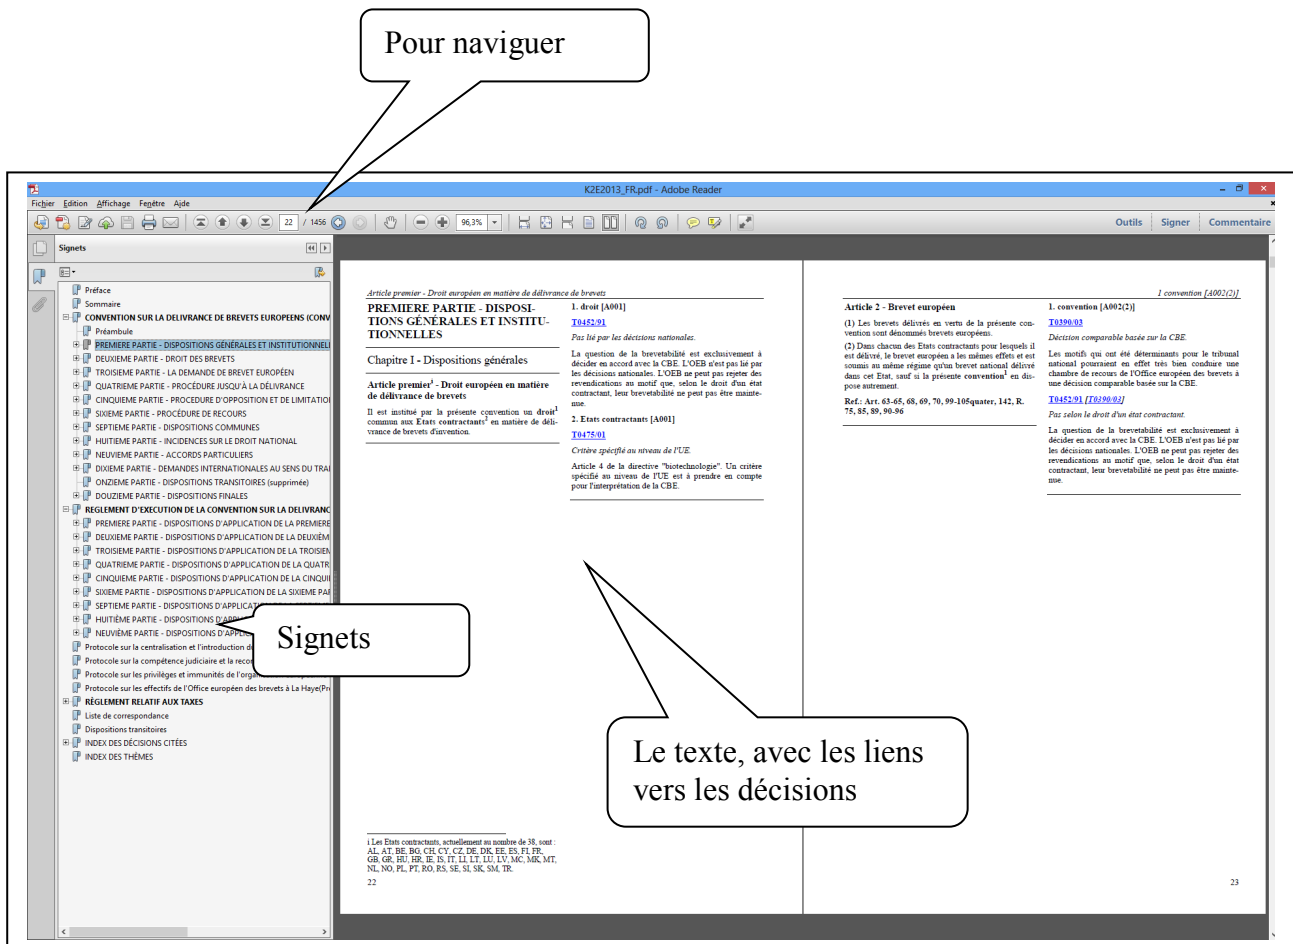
Pour naviguer

K2E2013_FR.pdf - Adobe Reader

Fichier Edition Affichage Fenêtre Aide

22 / 1456 96,3%

Outils Signer Commentaire

Signets

Préface
Sommaire
CONVENTION SUR LA DELIVRANCE DE BREVETS EUROPEENS (CONV
Préambule
PREMIERE PARTIE - DISPOSITIONS GÉNÉRALES ET INSTITUTIONNELL
DEUXIEME PARTIE - DROIT DES BREVETS
TROISIEME PARTIE - LA DEMANDE DE BREVET EUROPÉEN
QUATRIEME PARTIE - PROCÉDURE JUSQU'À LA DÉLIVRANCE
CINQUIEME PARTIE - PROCEDURE D'OPPOSITION ET DE LIMITATIO
SIXIEME PARTIE - PROCÉDURE DE RECOURS
SEPTIEME PARTIE - DISPOSITIONS COMMUNES
HUITIEME PARTIE - INCIDENCES SUR LE DROIT NATIONAL
NEUVIEME PARTIE - ACCORDS PARTICULIERS
DIXIEME PARTIE - DEMANDES INTERNATIONALES AU SENS DU TRA
ONZIEME PARTIE - DISPOSITIONS TRANSITOIRES (supprimée)
DOUZIEME PARTIE - DISPOSITIONS FINALES
REGLEMENT D'EXECUTION DE LA CONVENTION SUR LA DELIVRANC
PREMIERE PARTIE - DISPOSITIONS D'APPLICATION DE LA PREMIERE
DEUXIEME PARTIE - DISPOSITIONS D'APPLICATION DE LA DEUXIÈM
TROISIEME PARTIE - DISPOSITIONS D'APPLICATION DE LA TROISIEM
QUATRIEME PARTIE - DISPOSITIONS D'APPLICATION DE LA QUATR
CINQUIEME PARTIE - DISPOSITIONS D'APPLICATION DE LA CINQUI
SIXIEME PARTIE - DISPOSITIONS D'APPLICATION DE LA SIXIEME PA
SEPTIEME PARTIE - DISPOSITIONS D'APPLICA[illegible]
HUITIÈME PARTIE - DISPOSITIONS D'APPL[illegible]
NEUVIÈME PARTIE - DISPOSITIONS D'APPLI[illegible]
Protocole sur la centralisation et l'introduction d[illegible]
Protocole sur la compétence judiciaire et la recon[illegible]
Protocole sur les privilèges et immunités de l'orga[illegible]
Protocole sur les effectifs de l'Office européen des brevets à La Haye(Pr
RÈGLEMENT RELATIF AUX TAXES
Liste de correspondance
Dispositions transitoires
INDEX DES DÉCISIONS CITÉES
INDEX DES THÈMES

Signets

Article premier - Droit européen en matière de délivrance de brevets

PREMIERE PARTIE - DISPOSITIONS GÉNÉRALES ET INSTITUTIONNELLES

Chapitre I - Dispositions générales

Article premier$^1$ - Droit européen en matière de délivrance de brevets

Il est institué par la présente convention un droit$^1$ commun aux Etats contractants$^1$ en matière de délivrance de brevets d'invention.

1. droit [A001]

T0452/91

Pas lié par les décisions nationales.

La question de la brevetabilité est exclusivement à décider en accord avec la CBE. L'OEB n'est pas lié par les décisions nationales. L'OEB ne peut pas rejeter des revendications au motif que, selon le droit d'un état contractant, leur brevetabilité ne peut pas être maintenue.

2. Etats contractants [A001]

T0475/01

Critère spécifié au niveau de l'UE.

Article 4 de la directive "biotechnologie". Un critère spécifié au niveau de l'UE est à prendre en compte pour l'interprétation de la CBE.

1 Les Etats contractants, actuellement au nombre de 38, sont : AL, AT, BE, BG, CH, CY, CZ, DE, DK, EE, ES, FI, FR, GB, GR, HU, HR, IE, IS, IT, LI, LT, LU, LV, MC, MK, MT, NL, NO, PL, PT, RO, RS, SE, SI, SK, SM, TR.

22

1 convention [A002(2)]

Article 2 - Brevet européen

(1) Les brevets délivrés en vertu de la présente convention sont dénommés brevets européens.

(2) Dans chacun des Etats contractants pour lesquels il est délivré, le brevet européen a les mêmes effets et est soumis au même régime qu'un brevet national délivré dans cet Etat, sauf si la présente convention$^1$ en dispose autrement.

Ref.: Art. 63-65, 68, 69, 70, 99-105quater, 142, R. 75, 85, 89, 90-96

1. convention [A002(2)]

T0390/03

Décision comparable basée sur la CBE.

Les motifs qui ont été déterminants pour le tribunal national pourraient en effet très bien conduire une chambre de recours de l'Office européen des brevets à une décision comparable basée sur la CBE.

T0452/91 [T0390/03]

Pas selon le droit d'un état contractant.

La question de la brevetabilité est exclusivement à décider en accord avec la CBE. L'OEB n'est pas lié par les décisions nationales. L'OEB ne peut pas rejeter des revendications au motif que, selon le droit d'un état contractant, leur brevetabilité ne peut pas être maintenue.

23

Le texte, avec les liens vers les décisions